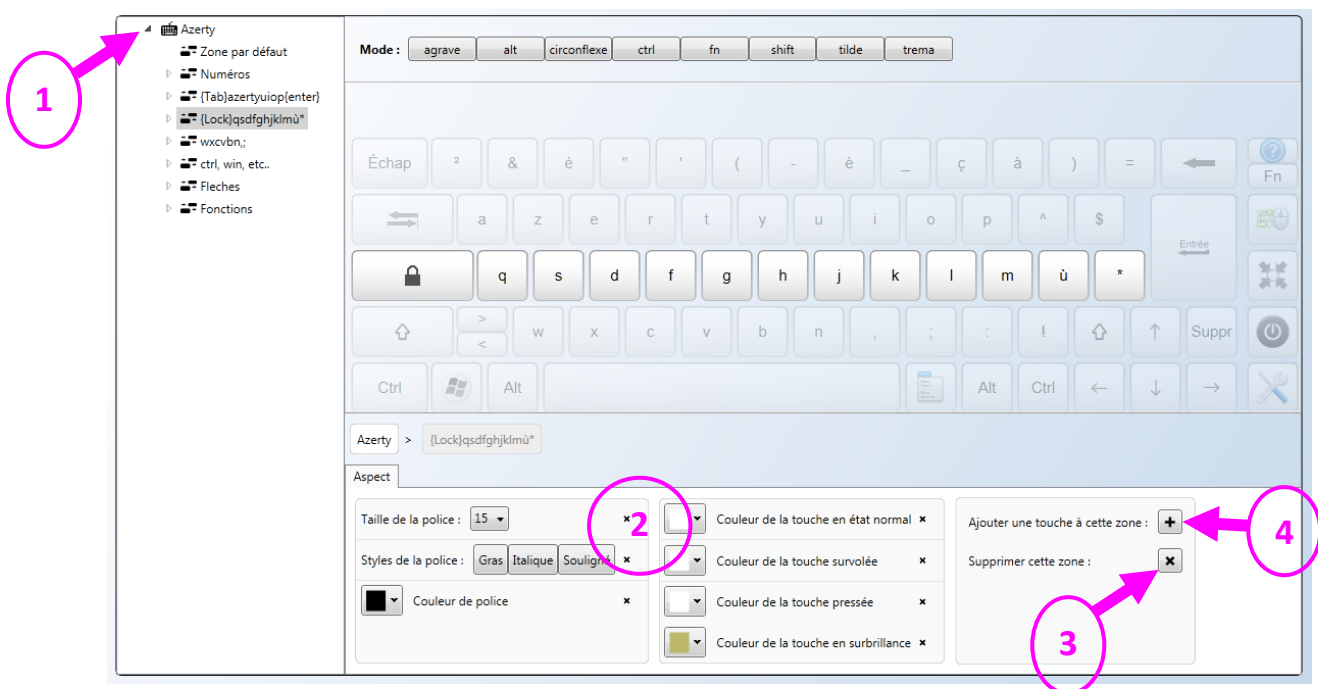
1

Azerty
Zone par défaut
Numéros
{Tab}azertyuiop{enter}
{Lock}qsdfghjklmù*
wxcvbn,;
ctrl, win, etc..
Fleches
Fonctions

Mode : agrave alt circonflexe ctrl fn shift tilde trema

Échap ² & é " ' ( - è _ ç à ) = Fn
a z e r t y u i o p ^ $ Entrée
q s d f g h j k l m ù *
> < w x c v b n , ; : ! ↑ Suppr
Ctrl Alt Alt Ctrl ← ↓ →

Azerty > {Lock}qsdfghjklmù*

Aspect

Taille de la police : 15
Styles de la police : Gras Italique Souligné
Couleur de police

2

Couleur de la touche en état normal
Couleur de la touche survolée
Couleur de la touche pressée
Couleur de la touche en surbrillance

Ajouter une touche à cette zone :
Supprimer cette zone :

4

3